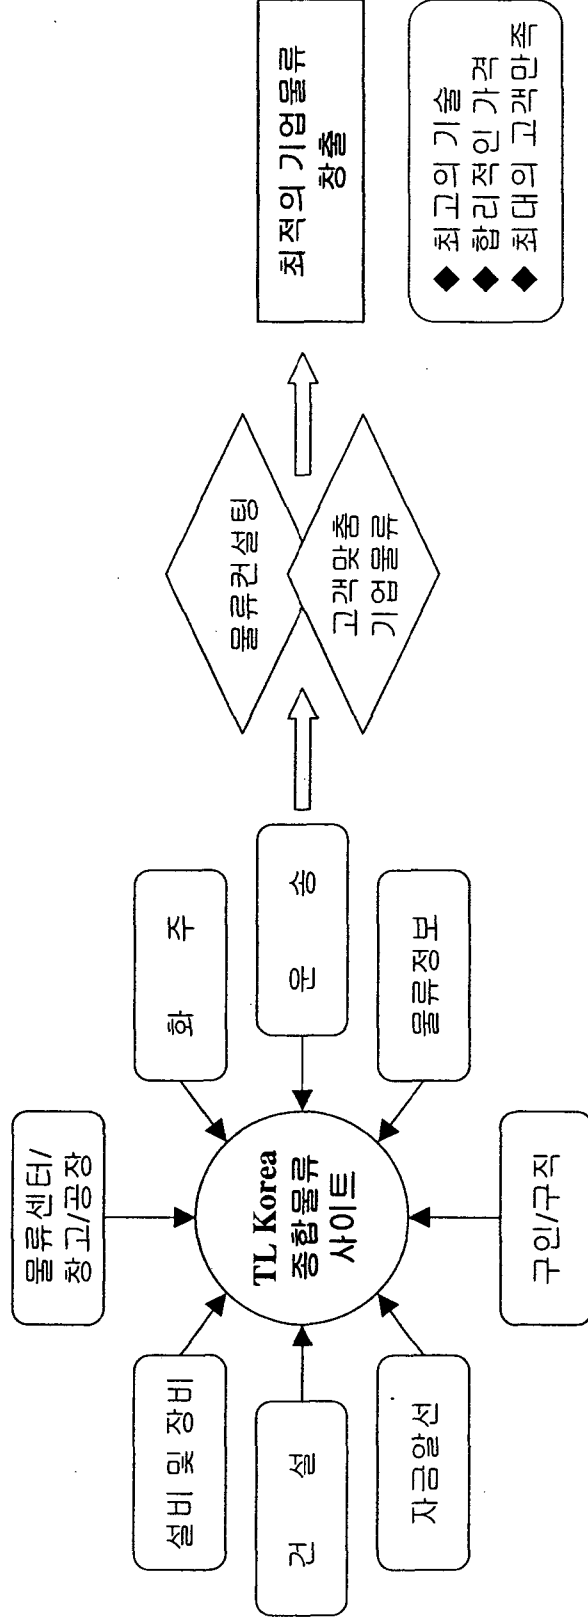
설비 및 장비

건 설

자금알선

물류센터/
창고/공장

TL Korea
종합물류
사이트

구인/구직

화 주

운 송

물류정보

물류컨설팅

고객맞춤
기업물류

최적의 기업물류
창출

◆ 최고의 기술
◆ 합리적인 가격
◆ 최대의 고객만족